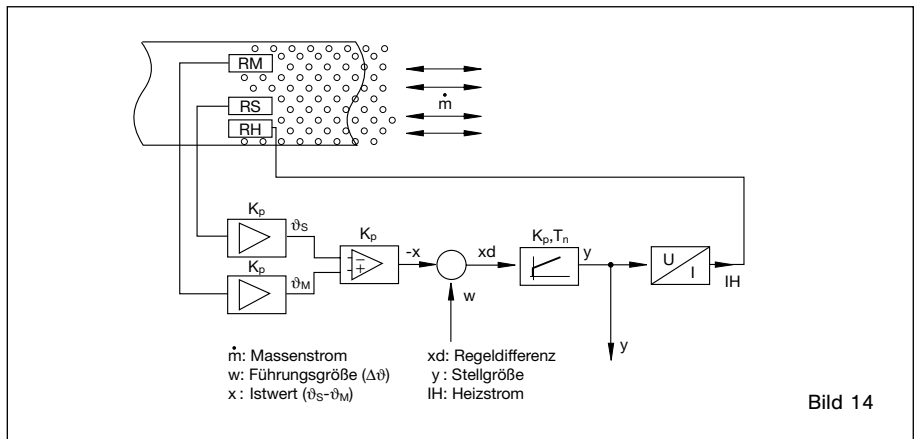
RM
RS
RH
$\dot{m}$

$K_p$
$\vartheta_S$
$K_p$
$\vartheta_M$
$K_p$
-
+
-x
xd
w
$K_p, T_n$
y
U
I
IH
y

$\dot{m}$: Massenstrom
w: Führungsgröße ($\Delta\vartheta$)
x : Istwert ($\vartheta_S$-$\vartheta_M$)

xd: Regeldifferenz
y : Stellgröße
IH: Heizstrom

Bild 14